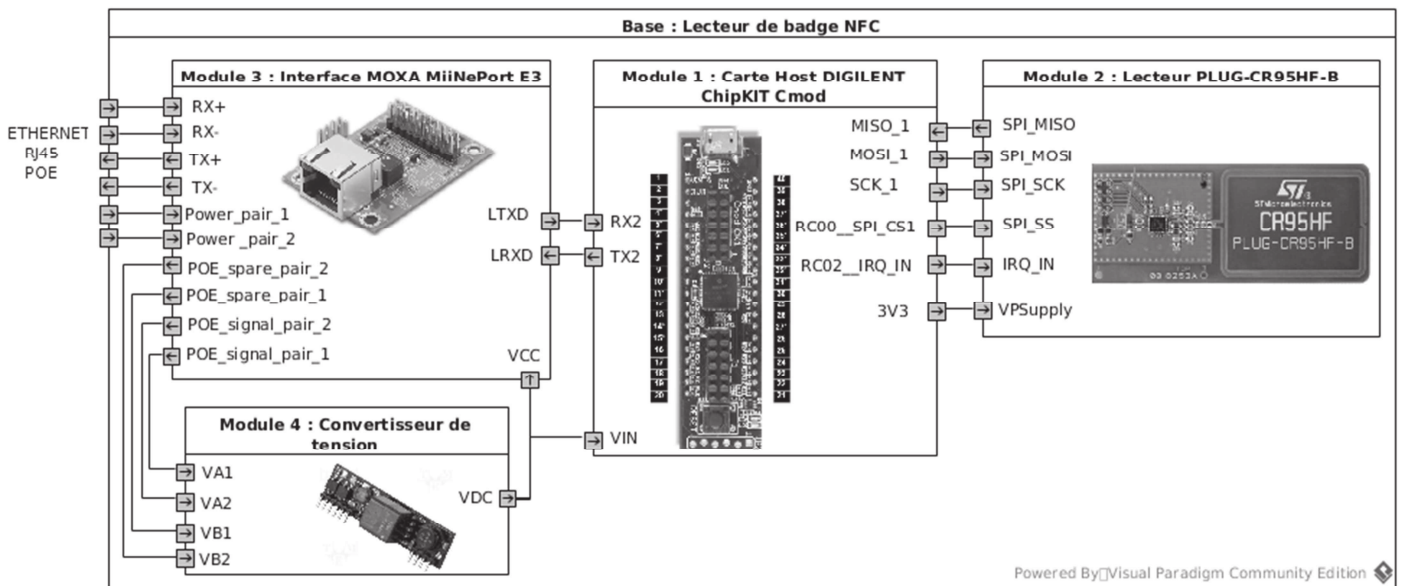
Base : Lecteur de badge NFC

Module 3 : Interface MOXA MiiNePort E3

ETHERNET
RJ45
POE

RX+
RX-
TX+
TX-
Power_pair_1
Power _pair_2
POE_spare_pair_2
POE_spare_pair_1
POE_signal_pair_2
POE_signal_pair_1
LTXD
LRXD
VCC

Module 1 : Carte Host DIGILENT ChipKIT Cmod

RX2
TX2
VIN
MISO_1
MOSI_1
SCK_1
RC00__SPI_CS1
RC02__IRQ_IN
3V3

Module 2 : Lecteur PLUG-CR95HF-B

SPI_MISO
SPI_MOSI
SPI_SCK
SPI_SS
IRQ_IN
VPSupply

CR95HF
PLUG-CR95HF-B

Module 4 : Convertisseur de tension

VA1
VA2
VB1
VB2
VDC

Powered By Visual Paradigm Community Edition